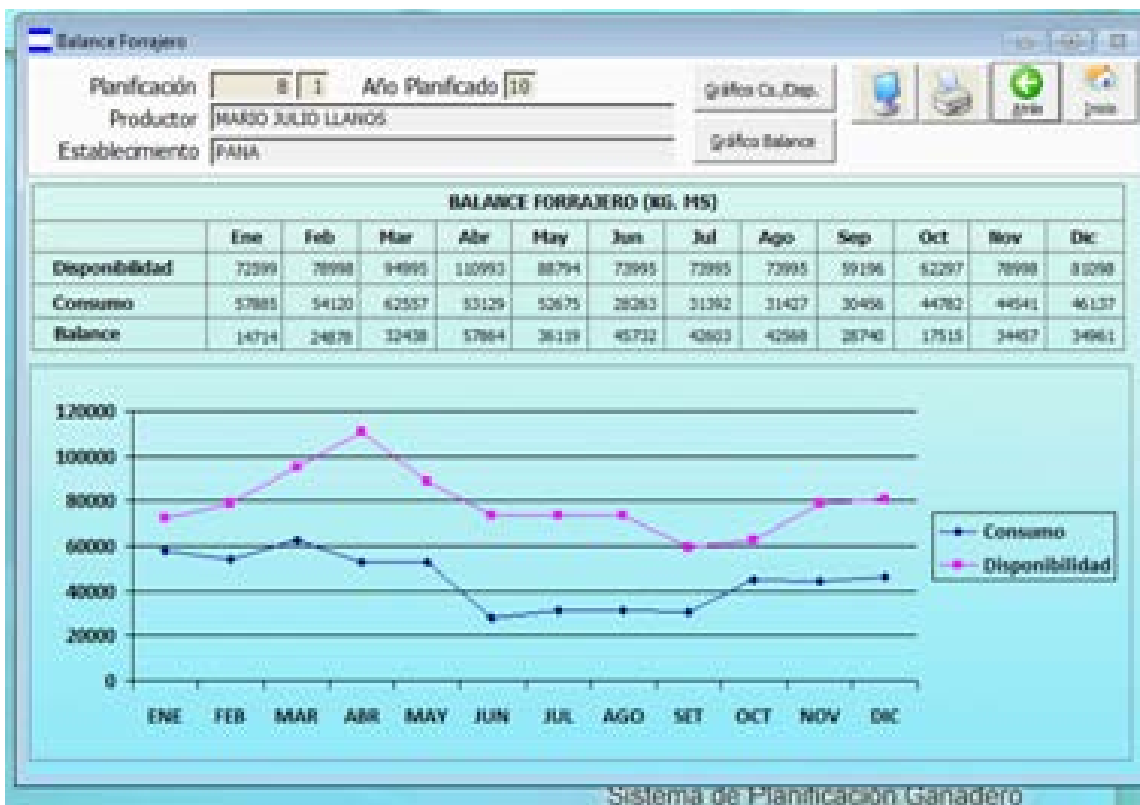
Balance Forrajero

Planificación 8 1 Año Planificado 10
Productor MARIO JULIO LLANOS
Establecimiento PANA

Gráfico Co./Dep.
Gráfico Balance

Atrás
Inicio

| BALANCE FORRAJERO (KG. MS) | | | | | | | | | | | | |
|---|---|---|---|---|---|---|---|---|---|---|---|---|
| | Ene | Feb | Mar | Abr | May | Jun | Jul | Ago | Sep | Oct | Nov | Dic |
| Disponibilidad | 72599 | 78998 | 94995 | 110993 | 88794 | 73995 | 73995 | 73995 | 59196 | 62297 | 78998 | 81098 |
| Consumo | 57885 | 54120 | 62557 | 53129 | 52675 | 28263 | 31392 | 31427 | 30456 | 44782 | 44541 | 46137 |
| Balance | 14714 | 24878 | 32438 | 57864 | 36119 | 45732 | 42603 | 42568 | 28740 | 17515 | 34457 | 34961 |

120000
100000
80000
60000
40000
20000
0

ENE FEB MAR ABR MAY JUN JUL AGO SET OCT NOV DIC

Consumo
Disponibilidad

Sistema de Planificación Ganadero